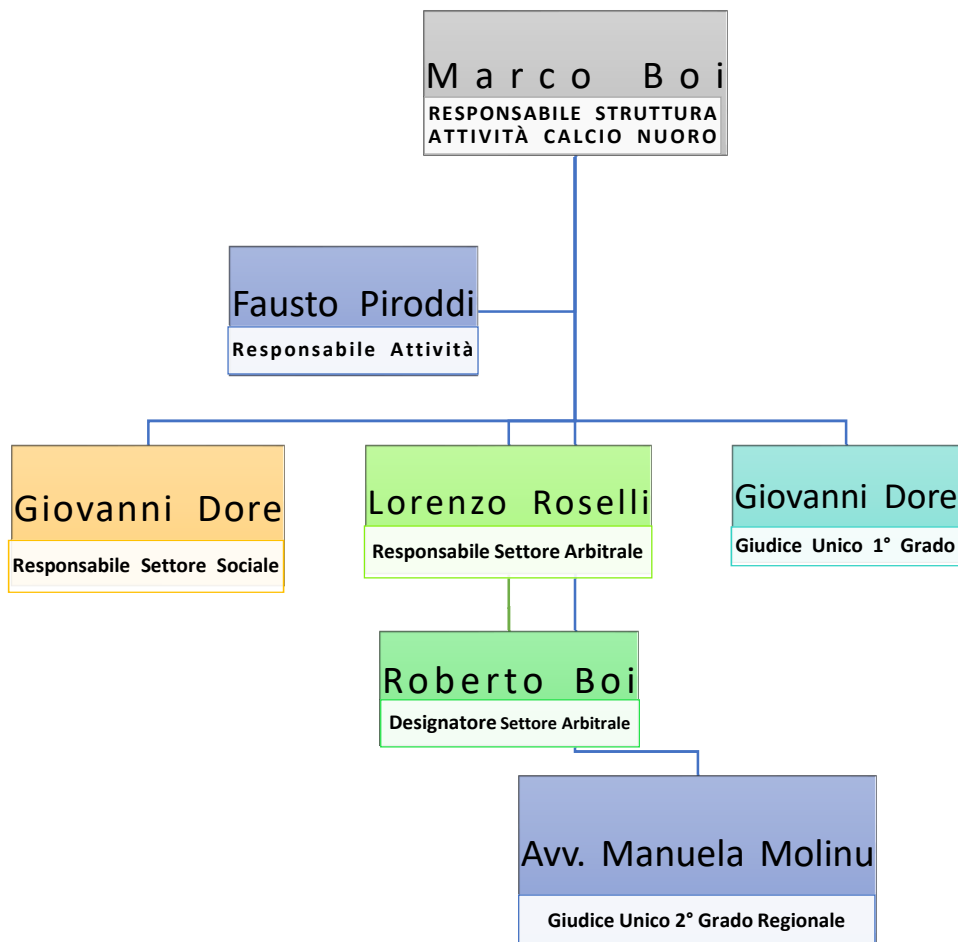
Marco Boi
RESPONSABILE STRUTTURA ATTIVITÀ CALCIO NUORO

Fausto Piroddi
Responsabile Attività

Giovanni Dore
Responsabile Settore Sociale

Lorenzo Roselli
Responsabile Settore Arbitrale

Giovanni Dore
Giudice Unico 1° Grado

Roberto Boi
Designatore Settore Arbitrale

Avv. Manuela Molinu
Giudice Unico 2° Grado Regionale